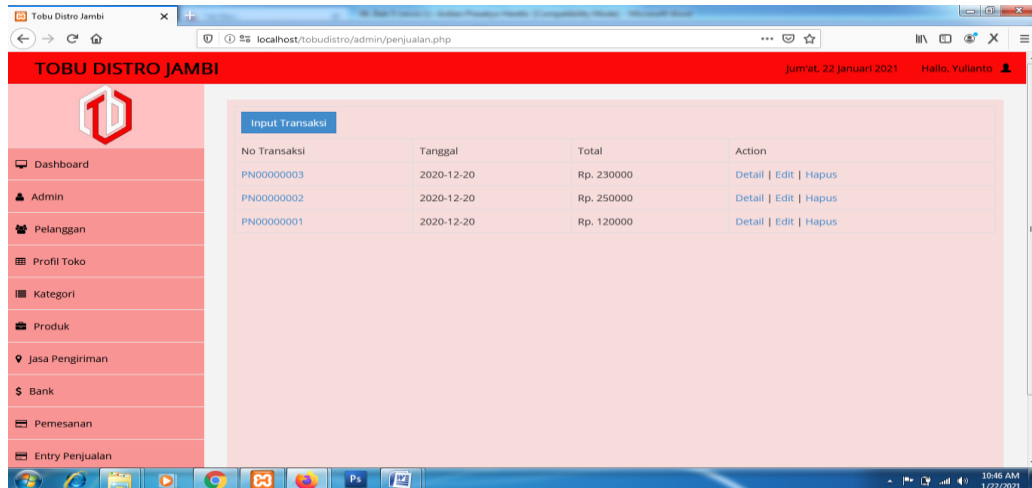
Tobu Distro Jambi

localhost/tobudistro/admin/penjualan.php

TOBU DISTRO JAMBI

Jum'at, 22 Januari 2021 Hallo, Yulianto

Dashboard
Admin
Pelanggan
Profil Toko
Kategori
Produk
Jasa Pengiriman
$ Bank
Pemesanan
Entry Penjualan

Input Transaksi

| No Transaksi | Tanggal | Total | Action |
|---|---|---|---|
| PN00000003 | 2020-12-20 | Rp. 230000 | Detail \| Edit \| Hapus |
| PN00000002 | 2020-12-20 | Rp. 250000 | Detail \| Edit \| Hapus |
| PN00000001 | 2020-12-20 | Rp. 120000 | Detail \| Edit \| Hapus |

10:46 AM
1/22/2021